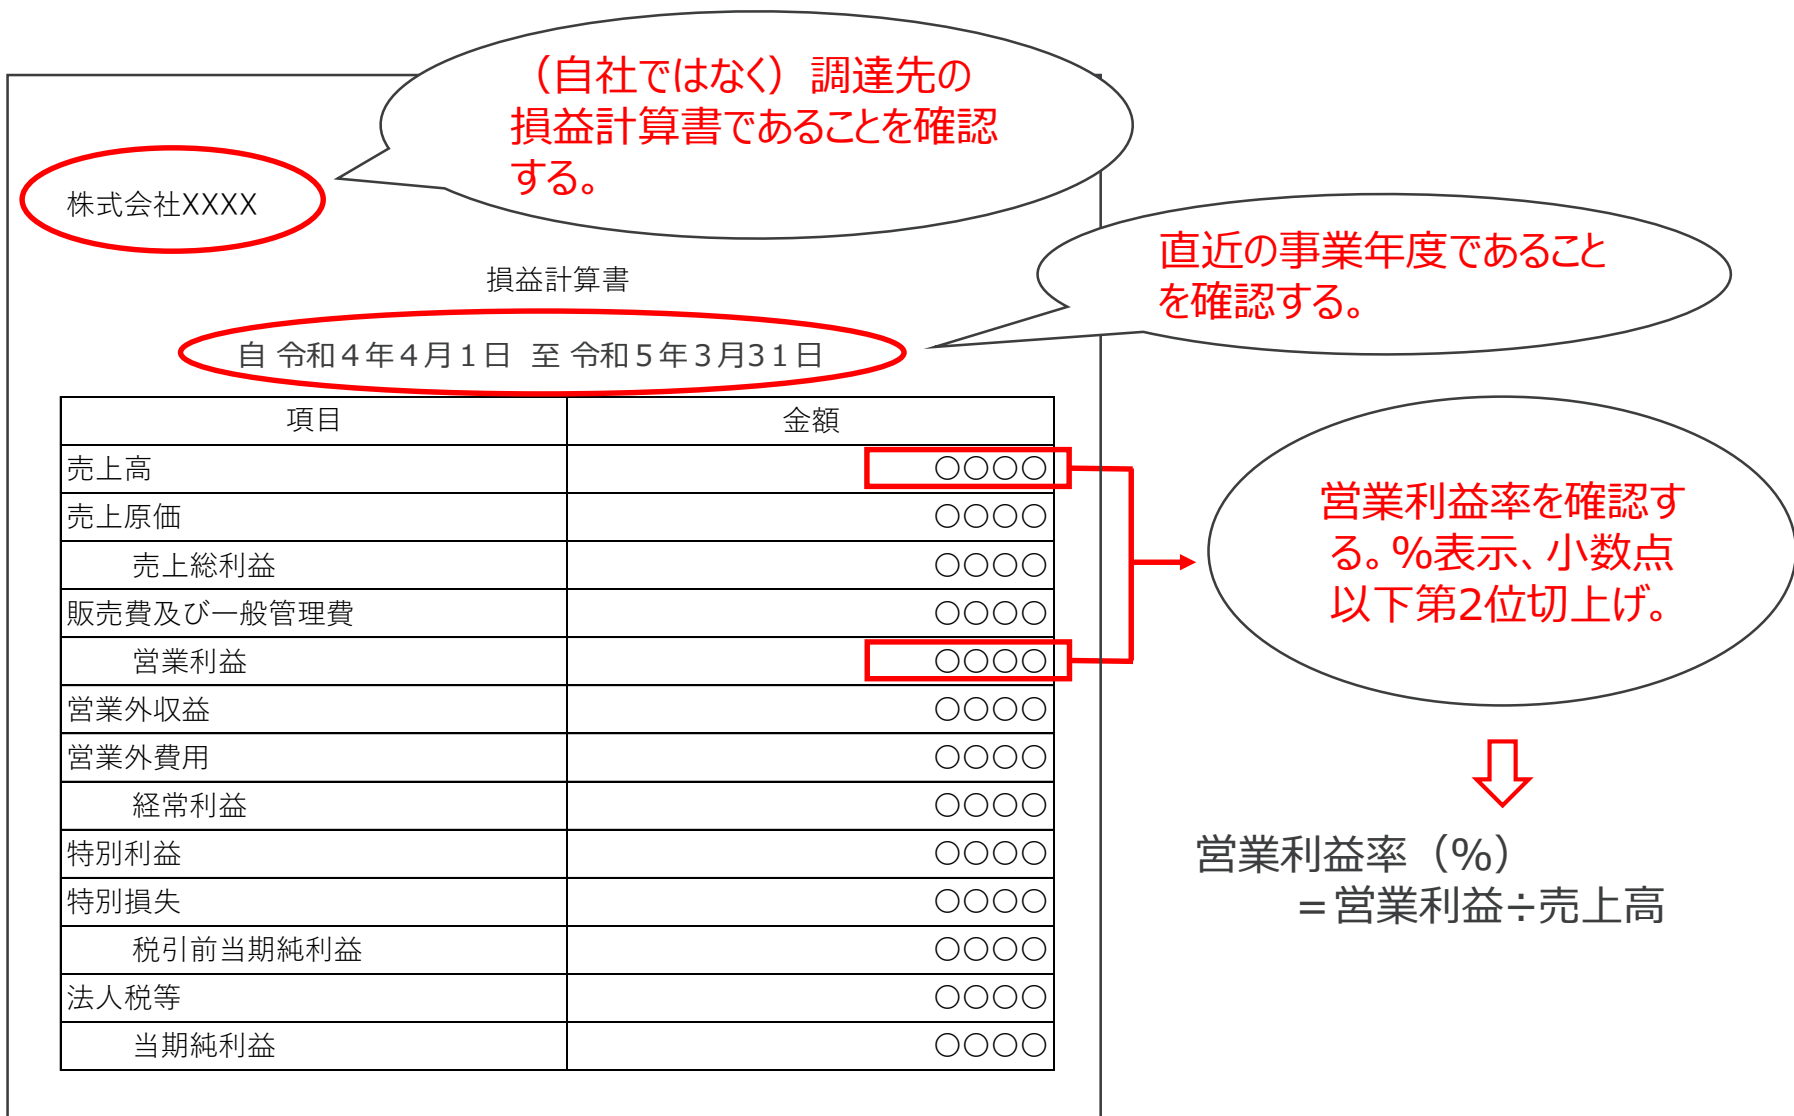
（自社ではなく）調達先の損益計算書であることを確認する。

株式会社XXXX

直近の事業年度であることを確認する。

損益計算書

自 令和４年４月１日 至 令和５年３月31日

| 項目 | 金額 |
|---|---|
| 売上高 | ○○○○ |
| 売上原価 | ○○○○ |
| 売上総利益 | ○○○○ |
| 販売費及び一般管理費 | ○○○○ |
| 営業利益 | ○○○○ |
| 営業外収益 | ○○○○ |
| 営業外費用 | ○○○○ |
| 経常利益 | ○○○○ |
| 特別利益 | ○○○○ |
| 特別損失 | ○○○○ |
| 税引前当期純利益 | ○○○○ |
| 法人税等 | ○○○○ |
| 当期純利益 | ○○○○ |

営業利益率を確認する。%表示、小数点以下第2位切上げ。

営業利益率（%）
＝営業利益÷売上高